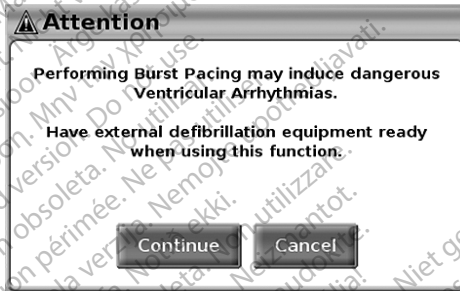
Attention

Performing Burst Pacing may induce dangerous Ventricular Arrhythmias.

Have external defibrillation equipment ready when using this function.

Continue Cancel

Aegund versioon. Ärge kasutage. Μην την χρησιμοποιείτε. Outdated version. Do not use. Version obsolète. Ne pas utiliser. Zastarjela verzija. Nemojte upotrebljavati. Versione obsoleta. Non utilizzare. Version périmée. Ne pas utiliser. Elavult verzió. Ne használja! Novecojusi versija. Neizmantot. Nieaktualna wersja. Nie używać. Niet gebruiken.